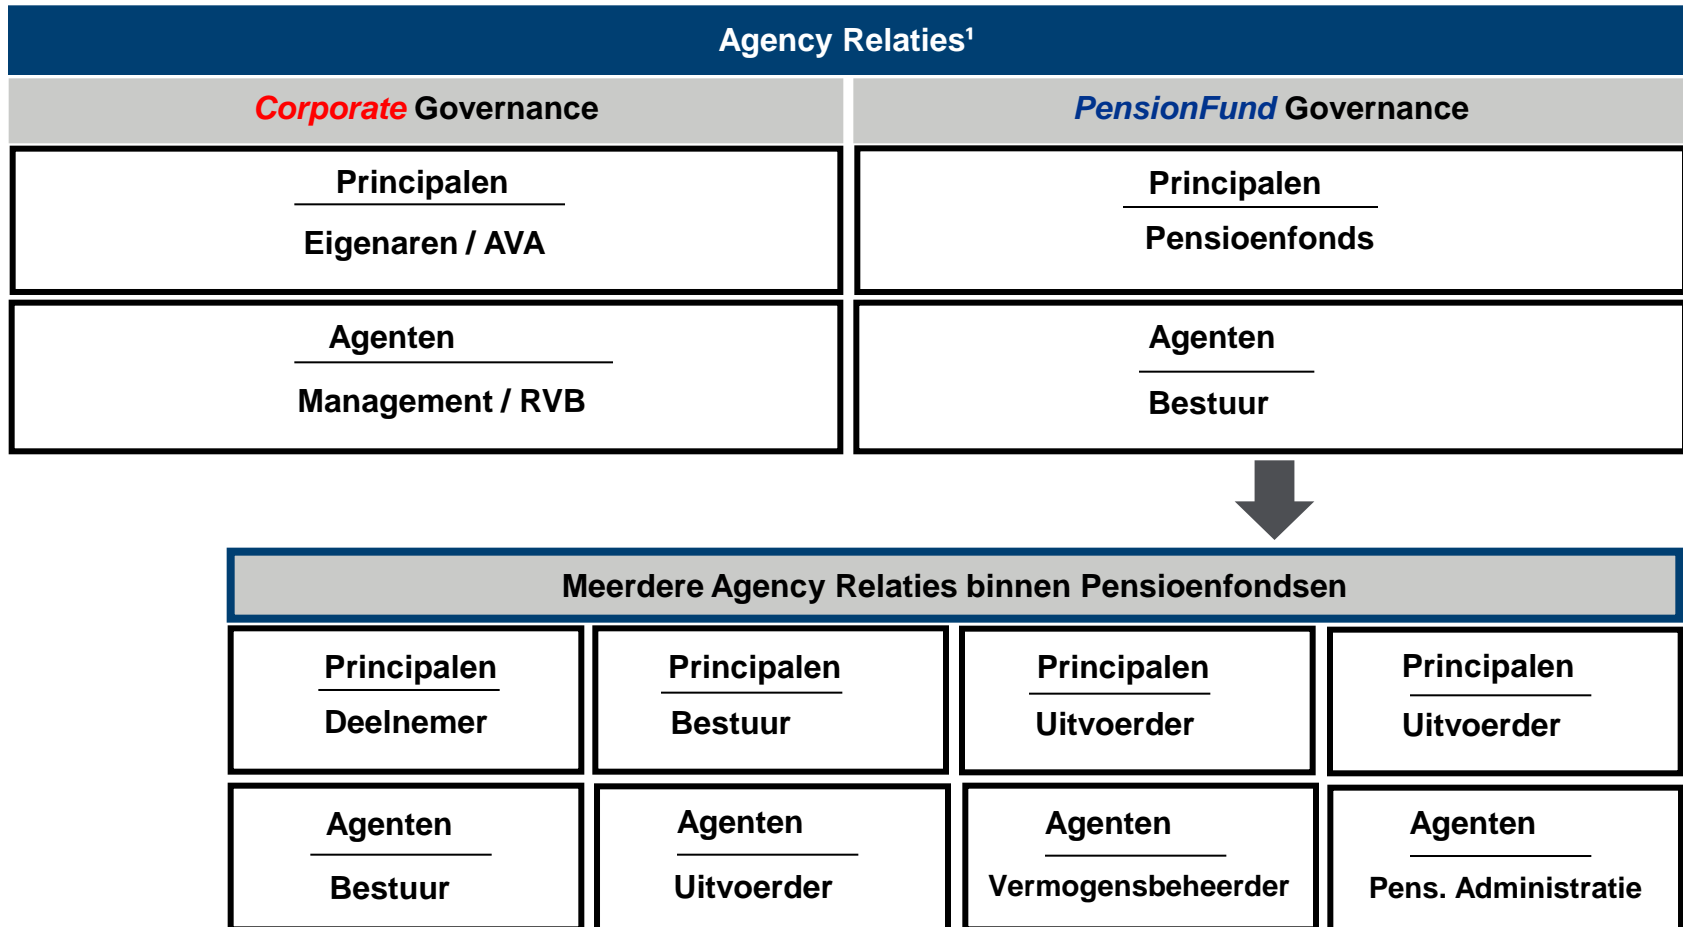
Agency Relaties$^1$

Corporate Governance

Principalen

Eigenaren / AVA

Agenten

Management / RVB

PensionFund Governance

Principalen

Pensioenfonds

Agenten

Bestuur

Meerdere Agency Relaties binnen Pensioenfondsen

Principalen

Deelnemer

Agenten

Bestuur

Principalen

Bestuur

Agenten

Uitvoerder

Principalen

Uitvoerder

Agenten

Vermogensbeheerder

Principalen

Uitvoerder

Agenten

Pens. Administratie